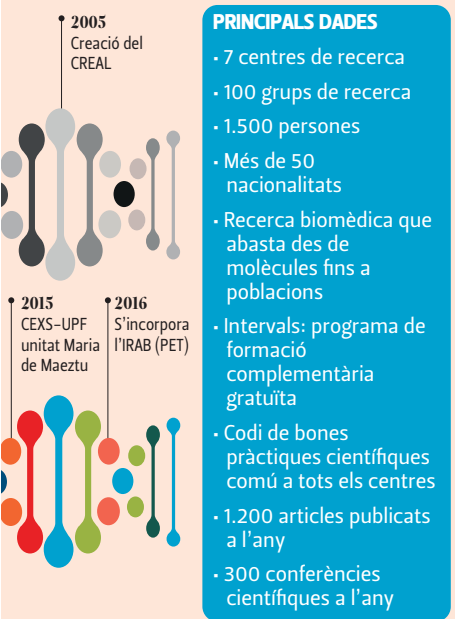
2005
Creació del CREAL

2015
CEXS-UPF unitat Maria de Maeztu

2016
S'incorpora l'IRAB (PET)

PRINCIPALS DADES

- 7 centres de recerca
- 100 grups de recerca
- 1.500 persones
- Més de 50 nacionalitats
- Recerca biomèdica que abasta des de molècules fins a poblacions
- Intervals: programa de formació complementària gratuïta
- Codi de bones pràctiques científiques comú a tots els centres
- 1.200 articles publicats a l'any
- 300 conferències científiques a l'any